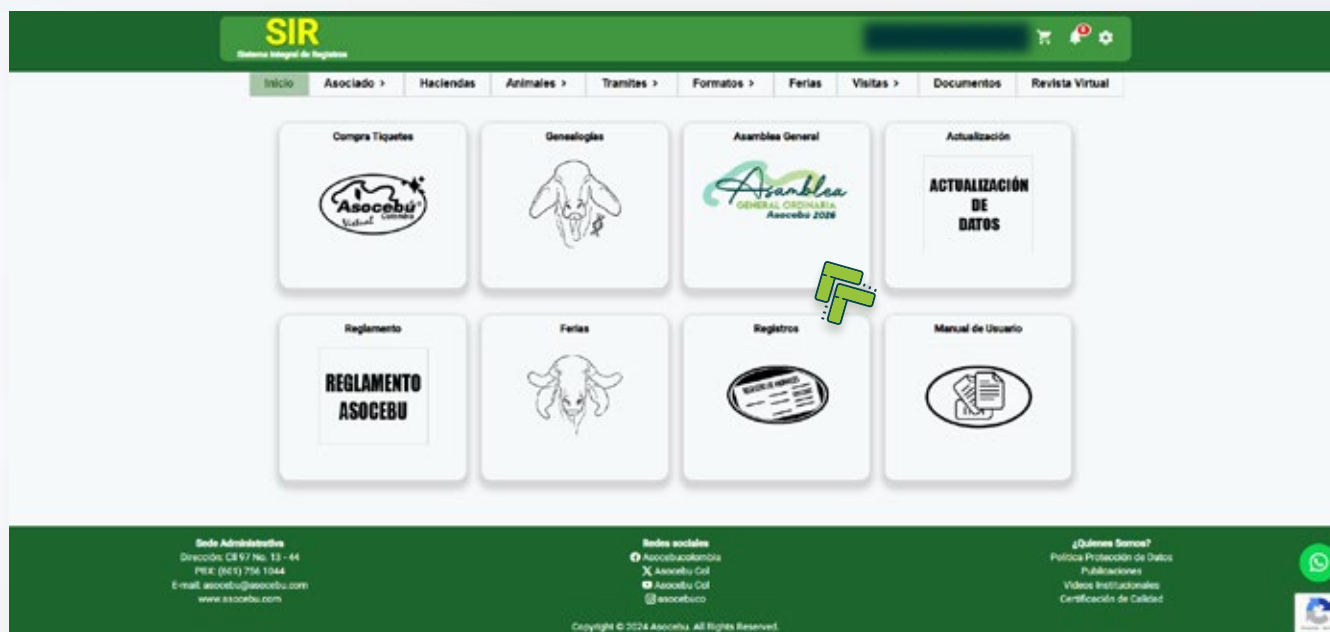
SIR
Sistema Integral de Registros

0

Inicio | Asociado > | Haciendas | Animales > | Tramites > | Formatos > | Ferias | Visitas > | Documentos | Revista Virtual

Compra Tiquetes
Asocebú Colombia Virtual

Genealogías

Asamblea General
Asamblea GENERAL ORDINARIA Asocebú 2026

Actualización
ACTUALIZACIÓN DE DATOS

Reglamento
REGLAMENTO ASOCEBU

Ferias

Registros

Manual de Usuario

Sede Administrativa
Dirección: Cll 97 No. 13 - 44
PBX: (601) 756 1044
E-mail: asocebu@asocebu.com
www.asocebu.com

Redes sociales
Asocebucolombia
Asocebu Col
Asocebu Col
@asocebuco

¿Quienes Somos?
Política Protección de Datos
Publicaciones
Videos Institucionales
Certificación de Calidad

Copyright © 2024 Asocebu. All Rights Reserved.